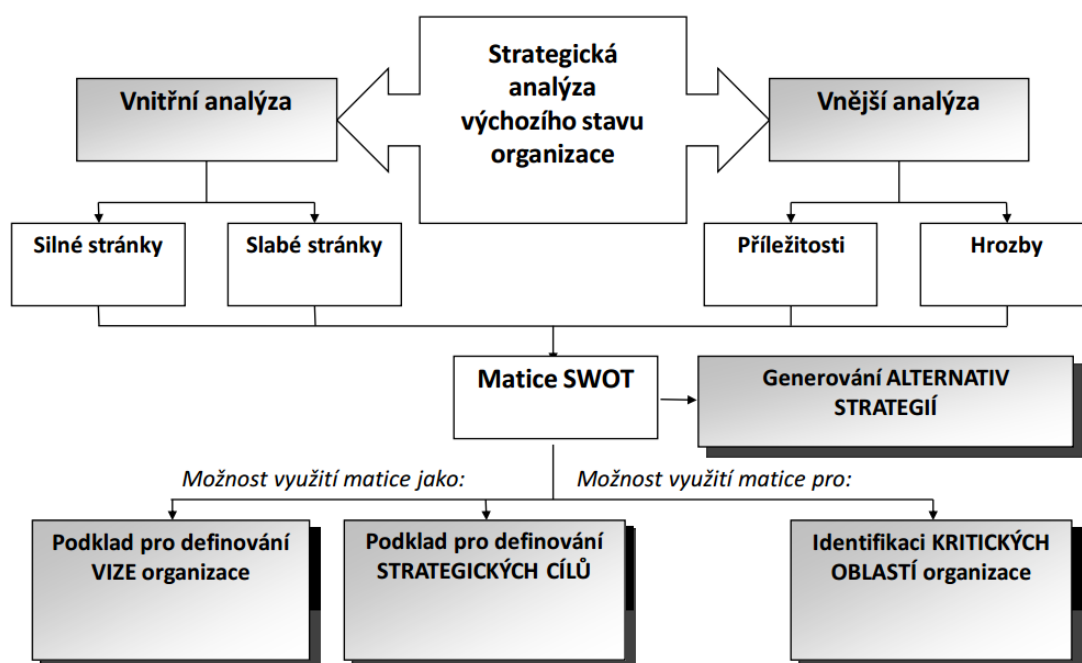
Strategická analýza výchozího stavu organizace

Vnitřní analýza

Vnější analýza

Silné stránky

Slabé stránky

Příležitosti

Hrozby

Matice SWOT

Generování ALTERNATIV STRATEGIÍ

Možnost využití matice jako:

Možnost využití matice pro:

Podklad pro definování VIZE organizace

Podklad pro definování STRATEGICKÝCH CÍLŮ

Identifikaci KRITICKÝCH OBLASTÍ organizace